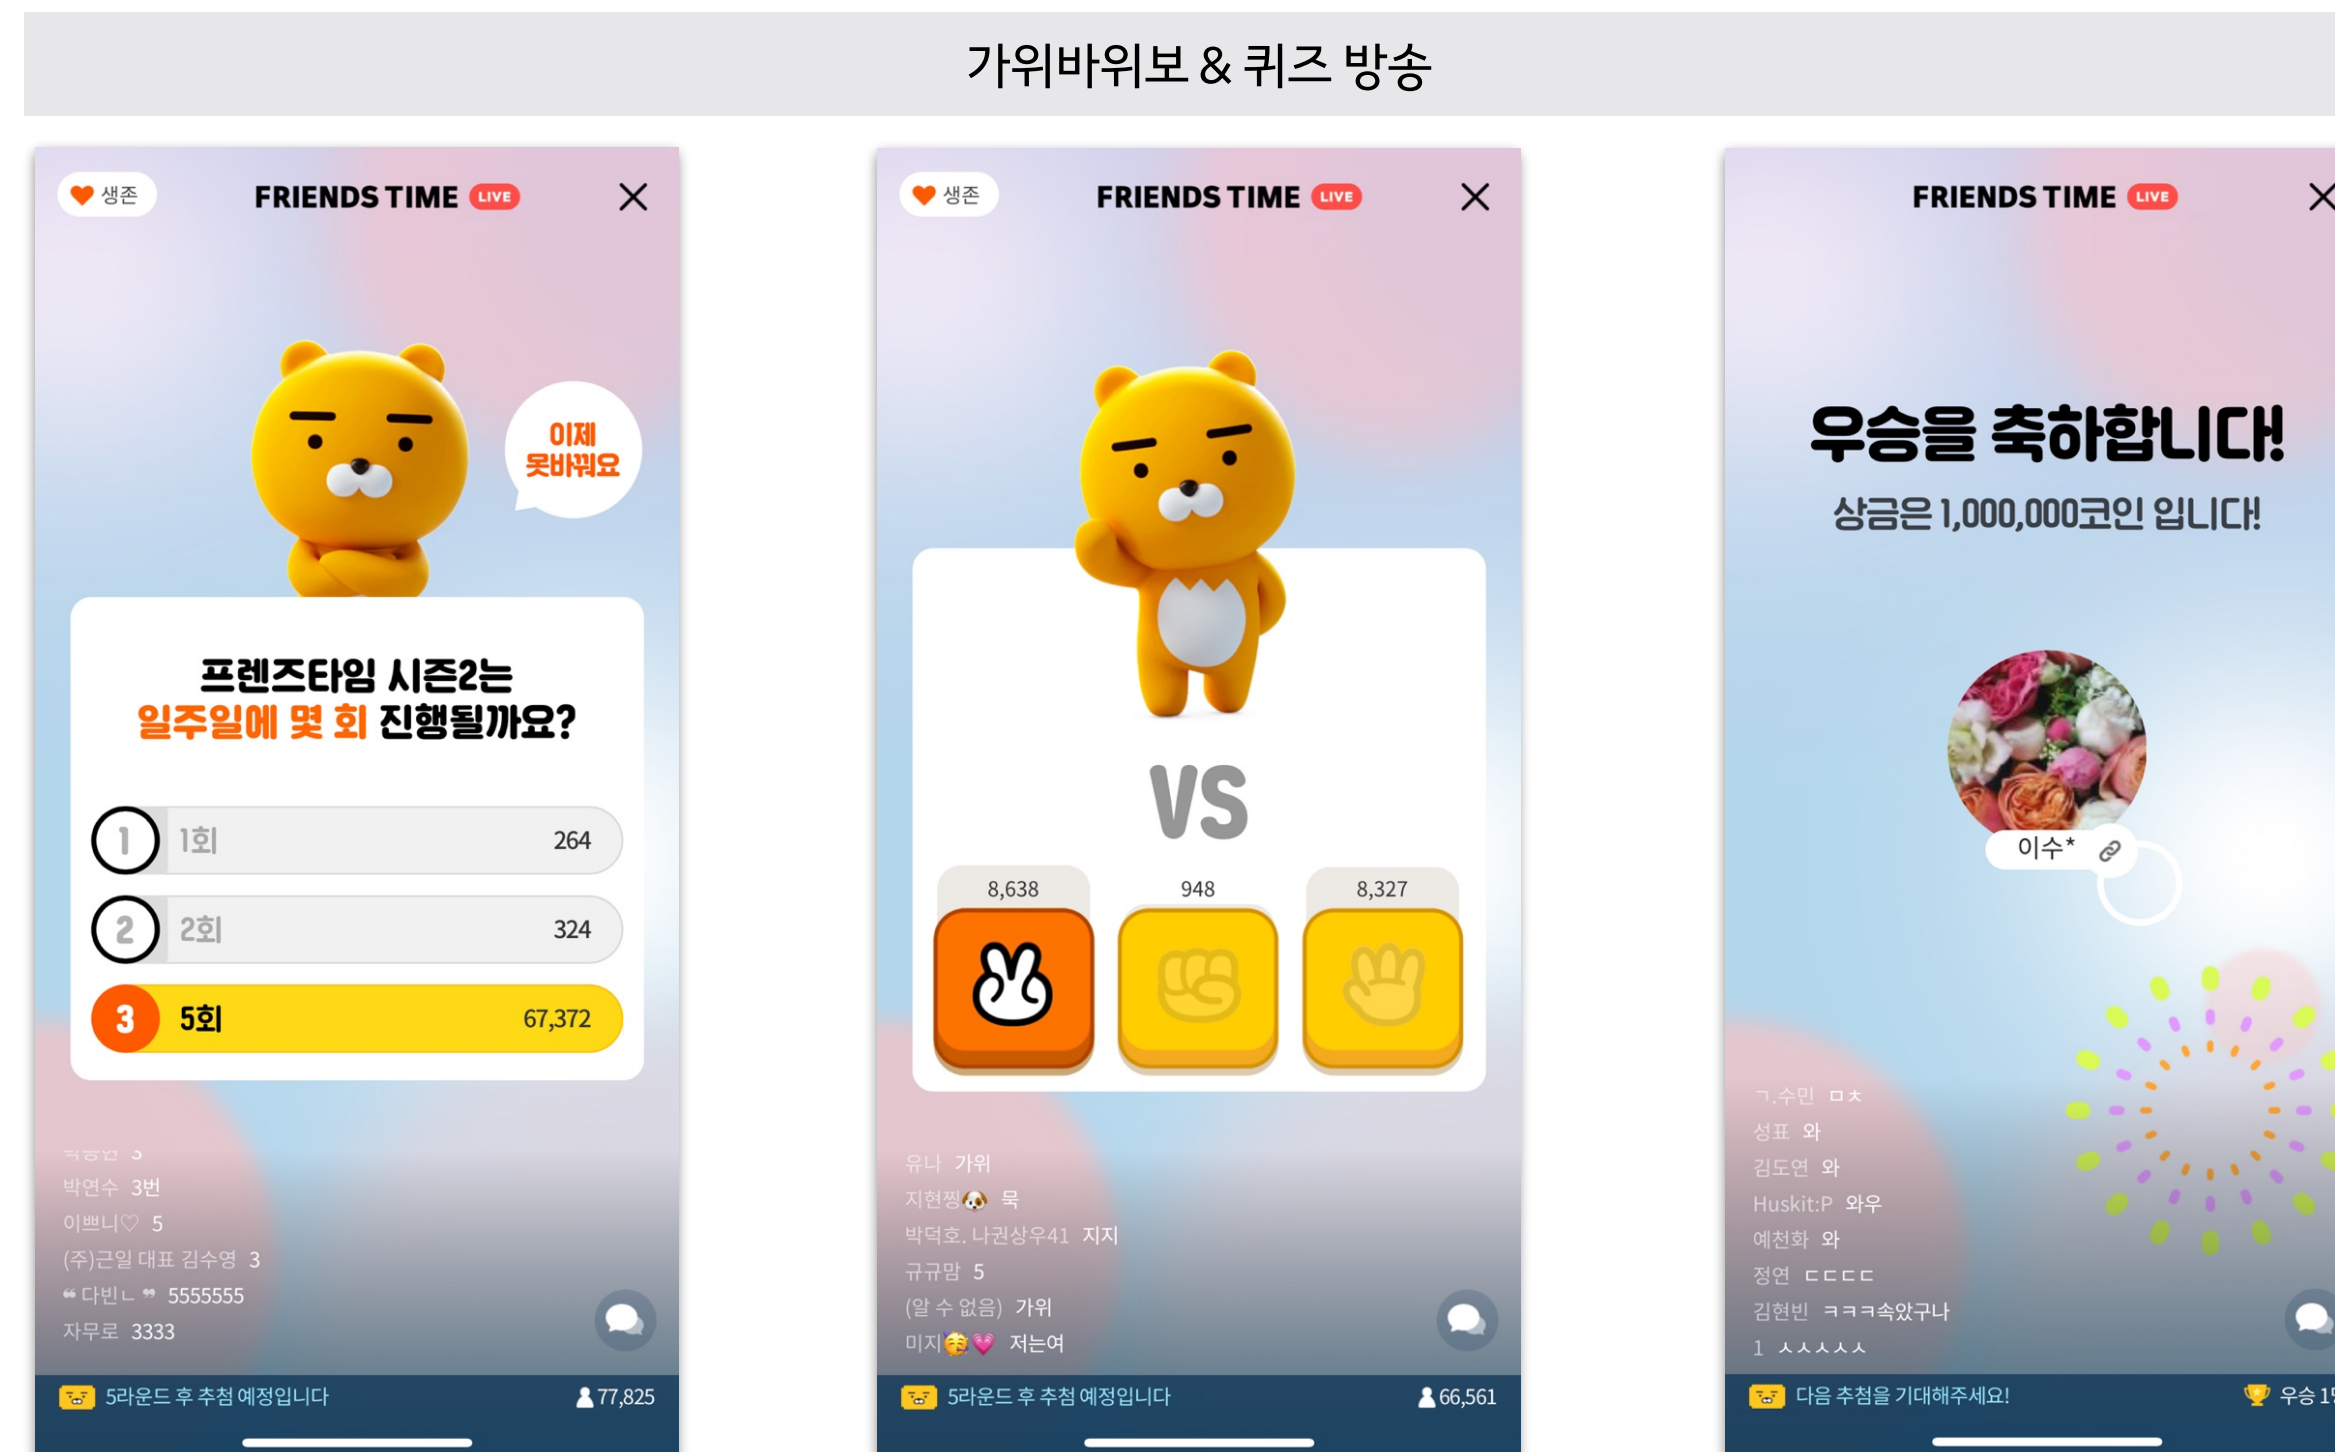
가위바위보 & 퀴즈 방송

생존
FRIENDS TIME LIVE

이제
못바꿔요

프렌즈타임 시즌2는
일주일에 몇 회 진행될까요?

1 1회 264
2 2회 324
3 5회 67,372

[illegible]
박연수 3번
이쁘니♡ 5
(주)근일 대표 김수영 3
❝ 다빈ㄴ ❞ 5555555
자무로 3333

5라운드 후 추첨 예정입니다
77,825

생존
FRIENDS TIME LIVE

VS

8,638
948
8,327

유나 가위
지현찡🐶 묵
박덕호. 나권상우41 지지
규규맘 5
(알 수 없음) 가위
미지🥰💗 저는여

5라운드 후 추첨 예정입니다
66,561

FRIENDS TIME LIVE

우승을 축하합니다!
상금은 1,000,000코인 입니다!

이수*

ㄱ.수민 ㅁㅊ
성표 와
김도연 와
Huskit:P 와우
예천화 와
정연 ㄷㄷㄷㄷ
김현빈 ㅋㅋㅋ속았구나
1 ㅅㅅㅅㅅㅅ

다음 추첨을 기대해주세요!
우승 1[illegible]